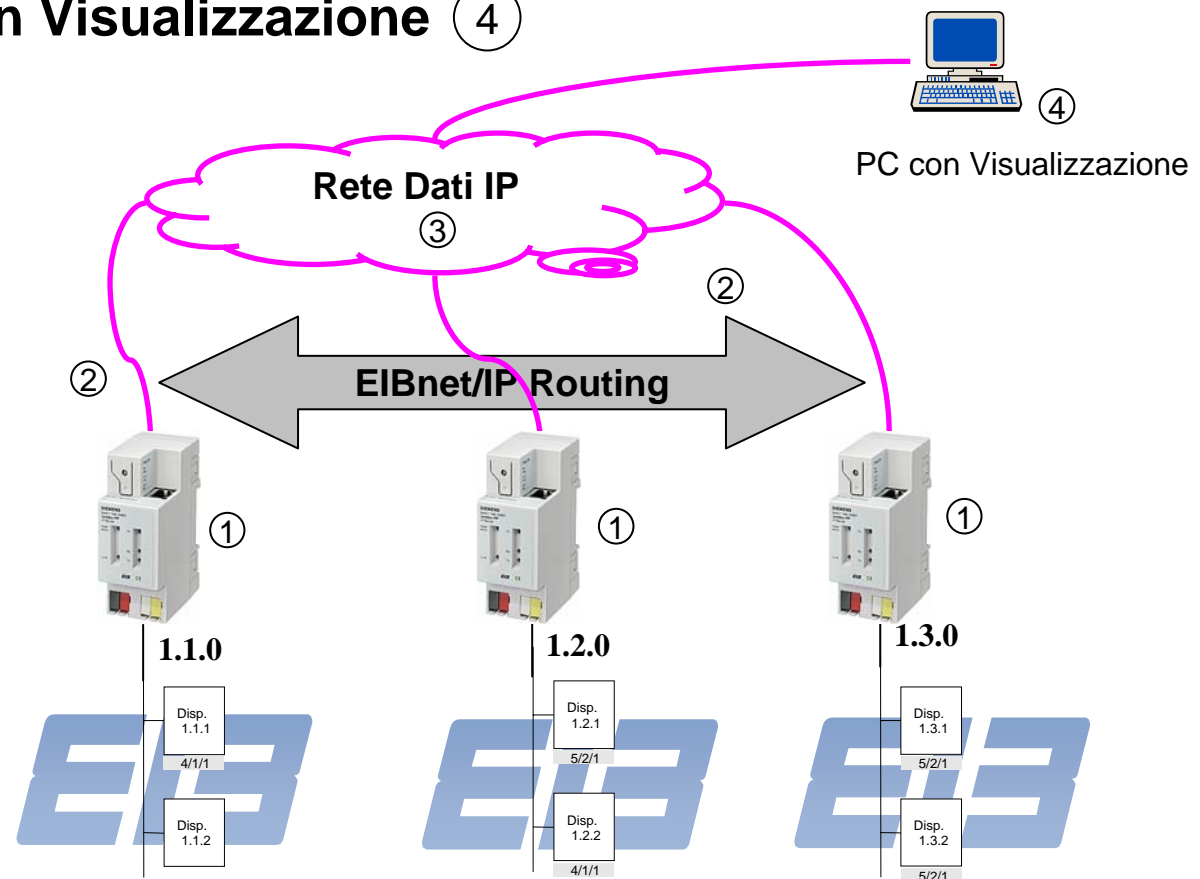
n Visualizzazione ④

④

PC con Visualizzazione

Rete Dati IP
③

②

②

EIBnet/IP Routing

①

①

①

1.1.0

1.2.0

1.3.0

Disp. 1.1.1
4/1/1

Disp. 1.1.2

Disp. 1.2.1
5/2/1

Disp. 1.2.2
4/1/1

Disp. 1.3.1
5/2/1

Disp. 1.3.2
5/2/1

EIB

EIB

EIB